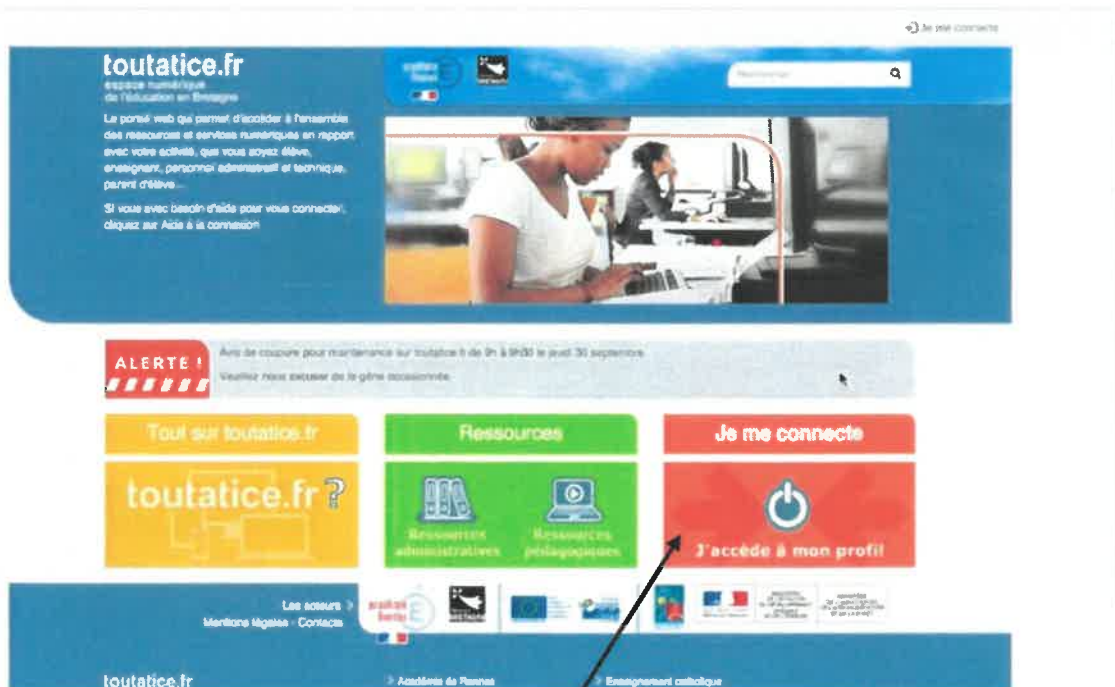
Je me connecte

toutatice.fr
espace numérique de l'éducation en Bretagne

Le portail web qui permet d'accéder à l'ensemble des ressources et services numériques en rapport avec votre activité, que vous soyez élève, enseignant, personnel administratif et technique, parent d'élève...

Si vous avez besoin d'aide pour vous connecter, cliquez sur Aide à la connexion

Rechercher

ALERTE !
Avis de coupure pour maintenance sur toutatice.fr de 8h à 9h30 le jeudi 30 septembre
Veuillez nous excuser de la gêne occasionnée.

Tout sur toutatice.fr
toutatice.fr?

Ressources
Ressources administratives
Ressources pédagogiques

Je me connecte
J'accède à mon profil

Les acteurs
Mentions légales · Contacts

toutatice.fr
Académie de Rennes
Enseignement catholique